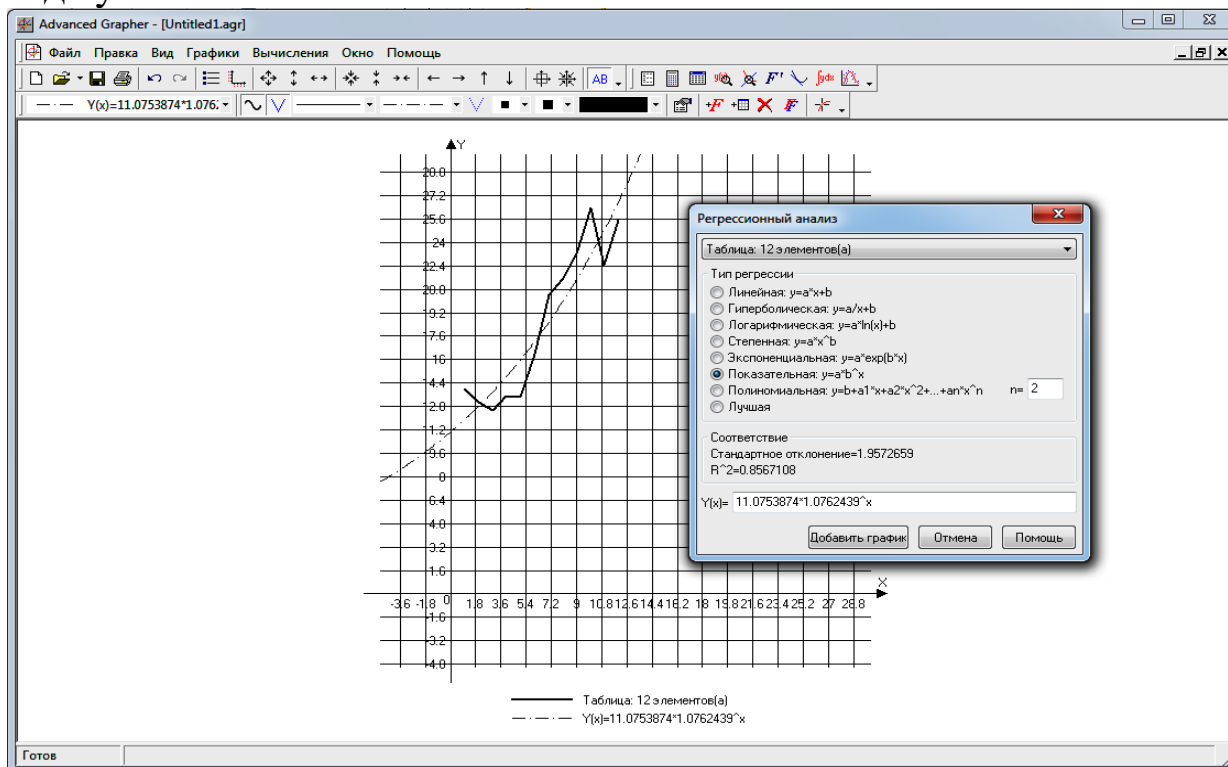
Advanced Grapher - [Untitled1.agr]

Файл Правка Вид Графики Вычисления Окно Помощь

Y(x)=11.0753874*1.076

Y

28.8
27.2
25.6
24
22.4
20.8
19.2
17.6
16
14.4
12.8
11.2
9.6
8
6.4
4.8
3.2
1.6
0
-1.6
-3.2
-4.8

X

-3.6 -1.8 0 1.8 3.6 5.4 7.2 9 10.8 12.6 14.4 16.2 18 19.8 21.6 23.4 25.2 27 28.8

Регрессионный анализ

Таблица: 12 элементов(а)

Тип регрессии
Линейная: y=a*x+b
Гиперболическая: y=a/x+b
Логарифмическая: y=a*ln(x)+b
Степенная: y=a*x^b
Экспоненциальная: y=a*exp(b*x)
Показательная: y=a*b^x
Полиномиальная: y=b+a1*x+a2*x^2+...+an*x^n n= 2
Лучшая

Соответствие
Стандартное отклонение=1.9572659
R^2=0.8567108

Y(x)= 11.0753874*1.0762439^x

Добавить график Отмена Помощь

Таблица: 12 элементов(а)
Y(x)=11.0753874*1.0762439^x

Готов